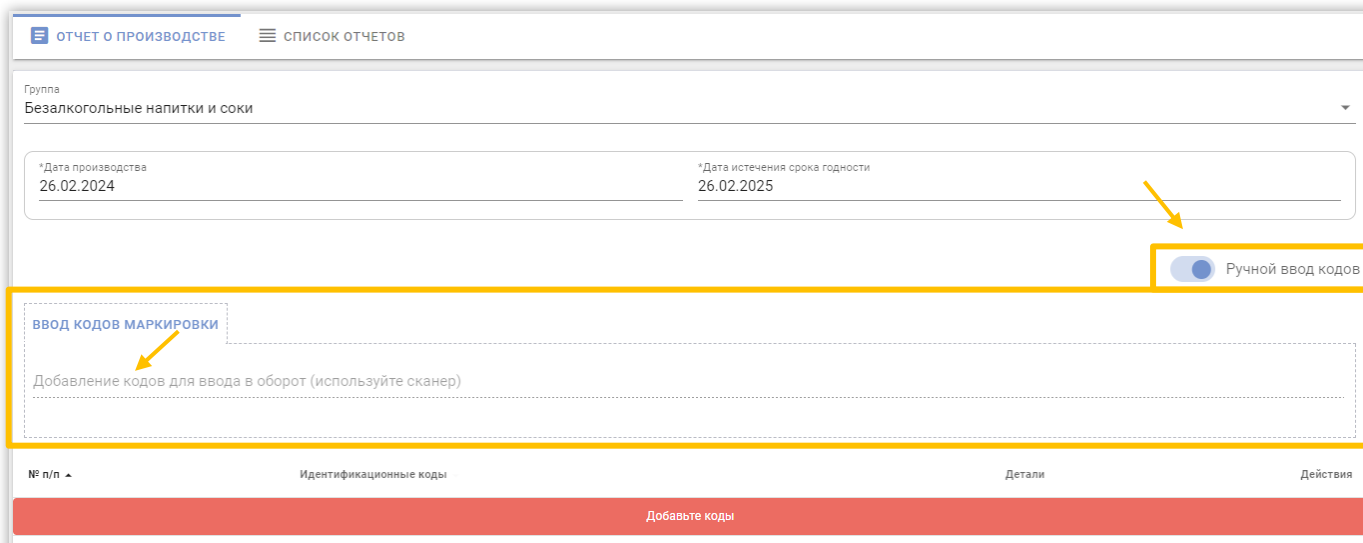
ОТЧЕТ О ПРОИЗВОДСТВЕ
СПИСОК ОТЧЕТОВ

Группа
Безалкогольные напитки и соки

*Дата производства
26.02.2024

*Дата истечения срока годности
26.02.2025

Ручной ввод кодов

ВВОД КОДОВ МАРКИРОВКИ

Добавление кодов для ввода в оборот (используйте сканер)

| № п/п | Идентификационные коды | Детали | Действия |
|---|---|---|---|

Добавьте коды